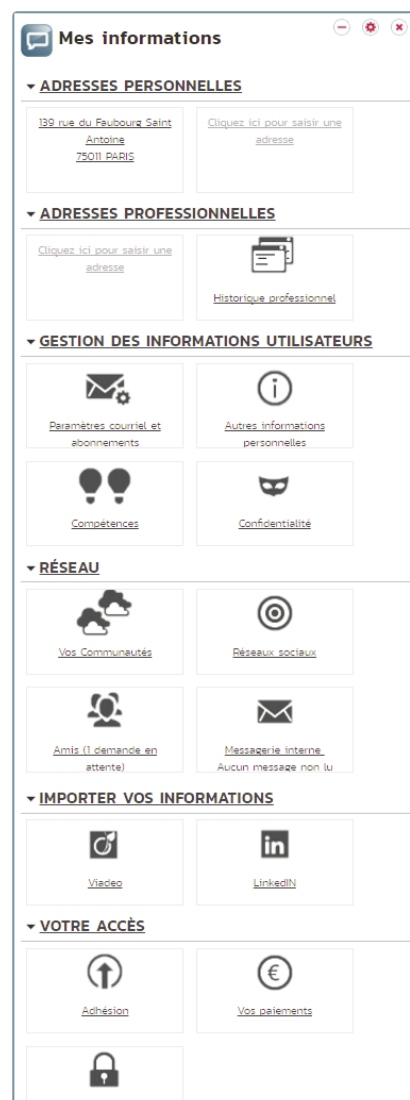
Mes informations

ADRESSES PERSONNELLES

139 rue du Faubourg Saint Antoine
75011 PARIS

Cliquez ici pour saisir une adresse

ADRESSES PROFESSIONNELLES

Cliquez ici pour saisir une adresse

Historique professionnel

GESTION DES INFORMATIONS UTILISATEURS

Paramètres courriel et abonnements

Autres informations personnelles

Compétences

Confidentialité

RÉSEAU

Vos Communautés

Réseaux sociaux

Amis (1 demande en attente)

Messagerie interne
Aucun message non lu

IMPORTER VOS INFORMATIONS

Viadeo

LinkedIN

VOTRE ACCÈS

Adhésion

Vos paiements